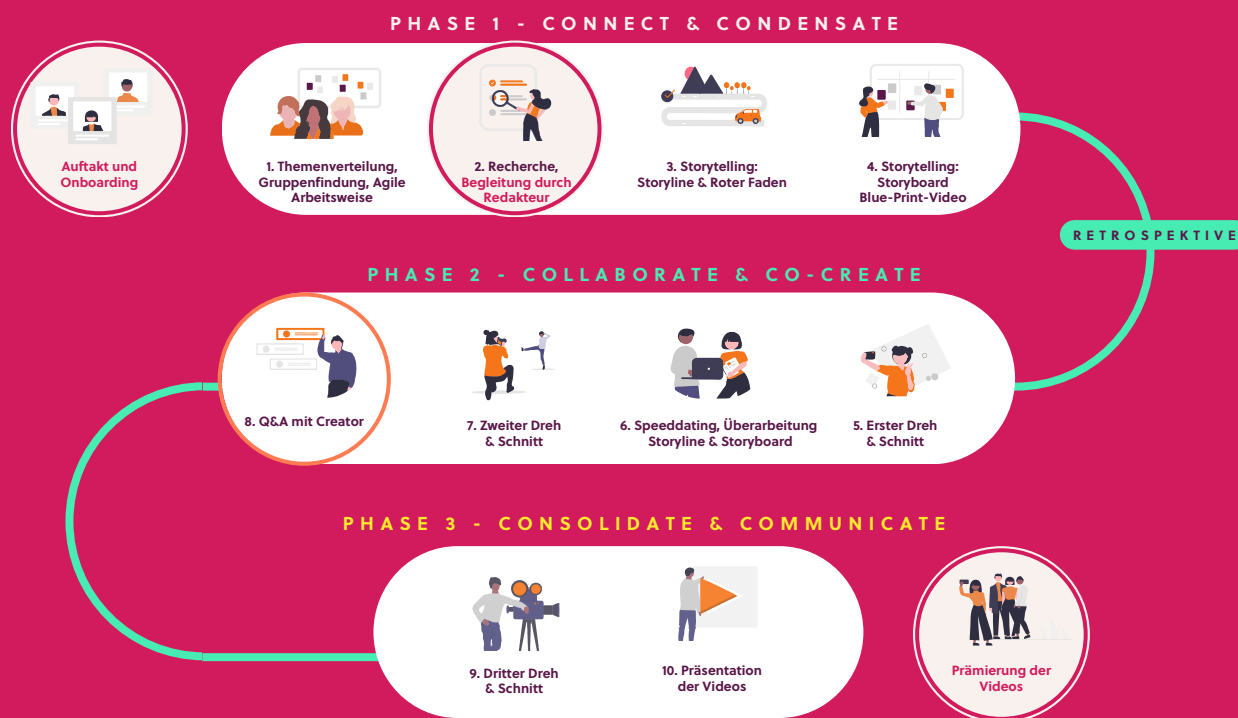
PHASE 1 - CONNECT & CONDENSATE

Auftakt und Onboarding

1. Themenverteilung, Gruppenfindung, Agile Arbeitsweise

2. Recherche, Begleitung durch Redakteur

3. Storytelling: Storyline & Roter Faden

4. Storytelling: Storyboard Blue-Print-Video

RETROSPEKTIVE

PHASE 2 - COLLABORATE & CO-CREATE

8. Q&A mit Creator

7. Zweiter Dreh & Schnitt

6. Speeddating, Überarbeitung Storyline & Storyboard

5. Erster Dreh & Schnitt

PHASE 3 - CONSOLIDATE & COMMUNICATE

9. Dritter Dreh & Schnitt

10. Präsentation der Videos

Prämierung der Videos